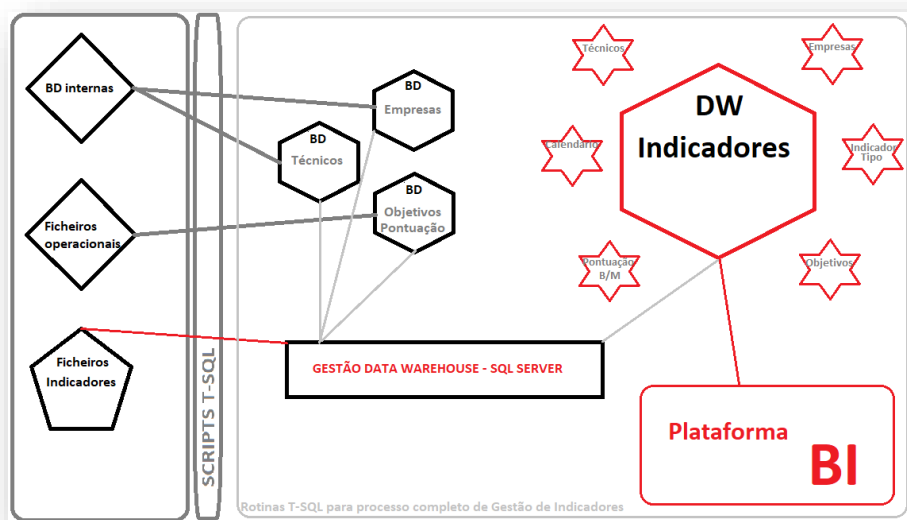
BD internas

Ficheiros operacionais

Ficheiros Indicadores

SCRIPTS T-SQL

BD Empresas

BD Técnicos

BD Objetivos Pontuação

GESTÃO DATA WAREHOUSE - SQL SERVER

Técnicos

Empresas

DW Indicadores

Calendário

Indicador Tipo

Pontuação B/M

Objetivos

Plataforma BI

Rotinas T-SQL para processo completo de Gestão de Indicadores